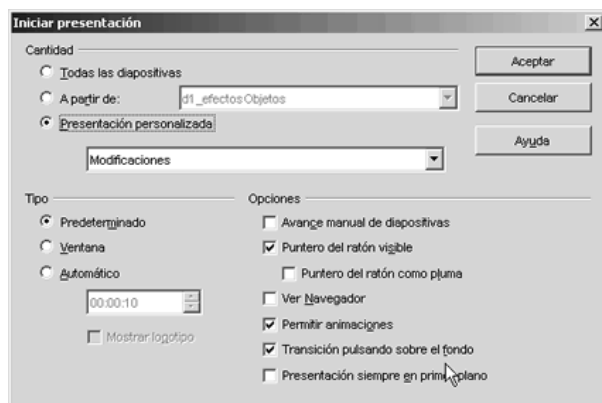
Iniciar presentación

Cantidad
Todas las diapositivas
A partir de: d1 _efectos Objetos
Presentación personalizada
Modificaciones

Aceptar
Cancelar
Ayuda

Tipo
Predeterminado
Ventana
Automático
00:00:10
Mostrar logotipo

Opciones
Avance manual de diapositivas
Puntero del ratón visible
Puntero del ratón como pluma
Ver Navegador
Permitir animaciones
Transición pulsando sobre el fondo
Presentación siempre en primer plano